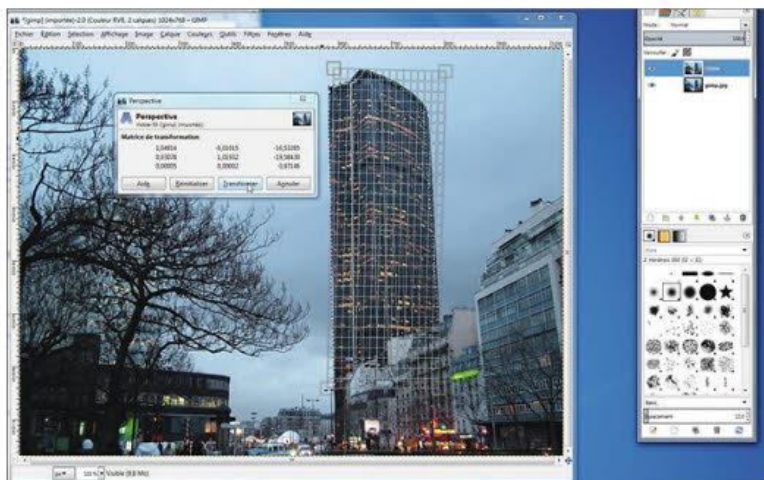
*[gimp] (importée)-2.0 (Couleur RVB, 2 calques) 1024x768 – GIMP

Fichier Édition Sélection Affichage Image Calque Couleurs Outils Filtres Fenêtres Aide

Perspective

Perspective
Fisheye-08 ([gimp]) (importée)

Matrice de transformation

| 1,04014 | -0,01015 | -16,51095 |
|---|---|---|
| 0,03028 | 1,01502 | -19,58430 |
| 0,00005 | 0,00002 | 0,97149 |

Aide Réinitialiser Transformer Annuler

Mode : Normal
Opacité 100,0
Verrouiller :
Visible
gimp.jpg

2. Hardness 050 (51 × 51)

Basic,
Espacement 10,0

px 100 % Visible (8,8 Mo)